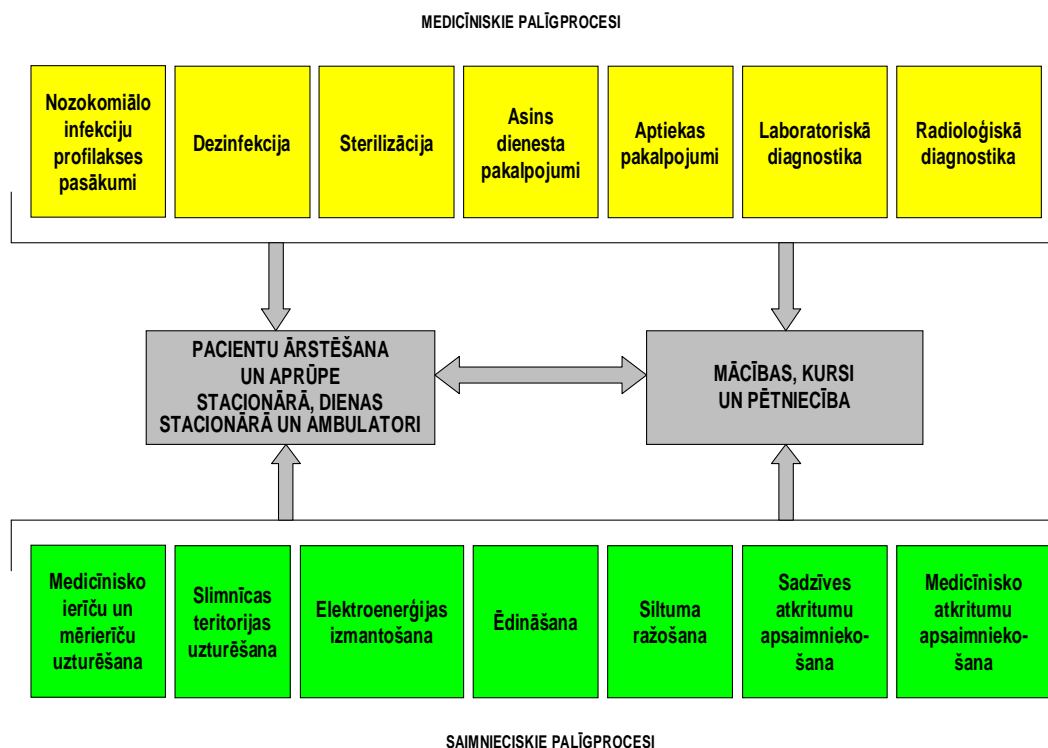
MEDICĪNISKIE PALĪGPROCESI

Nozokomiālo infekciju profilakses pasākumi

Dezinfekcija

Sterilizācija

Asins dienesta pakalpojumi

Aptiekas pakalpojumi

Laboratoriskā diagnostika

Radioloģiskā diagnostika

PACIENTU ĀRSTĒŠANA UN APRŪPE STACIONĀRĀ, DIENAS STACIONĀRĀ UN AMBULATORI

MĀCĪBAS, KURSI UN PĒTNIECĪBA

Medicīnisko ierīču un mērierīču uzturēšana

Slimnīcas teritorijas uzturēšana

Elektroenerģijas izmantošana

Ēdināšana

Siltuma ražošana

Sadzīves atkritumu apsaimniekošana

Medicīnisko atkritumu apsaimniekošana

SAIMNIECISKIE PALĪGPROCESI